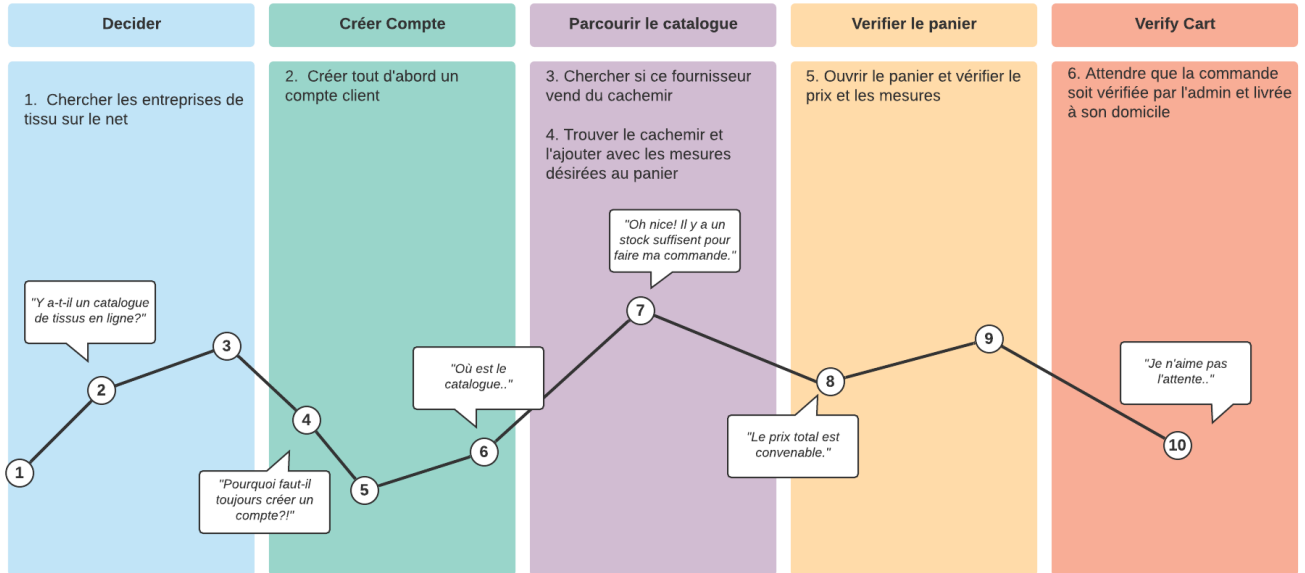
Decider

Créer Compte

Parcourir le catalogue

Verifier le panier

Verify Cart

1. Chercher les entreprises de tissu sur le net

2. Créer tout d'abord un compte client

3. Chercher si ce fournisseur vend du cachemir

4. Trouver le cachemir et l'ajouter avec les mesures désirées au panier

5. Ouvrir le panier et vérifier le prix et les mesures

6. Attendre que la commande soit vérifiée par l'admin et livrée à son domicile

"Y a-t-il un catalogue de tissus en ligne?"

"Pourquoi faut-il toujours créer un compte?!"

"Où est le catalogue.."

"Oh nice! Il y a un stock suffisent pour faire ma commande."

"Le prix total est convenable."

"Je n'aime pas l'attente.."

1

2

3

4

5

6

7

8

9

10